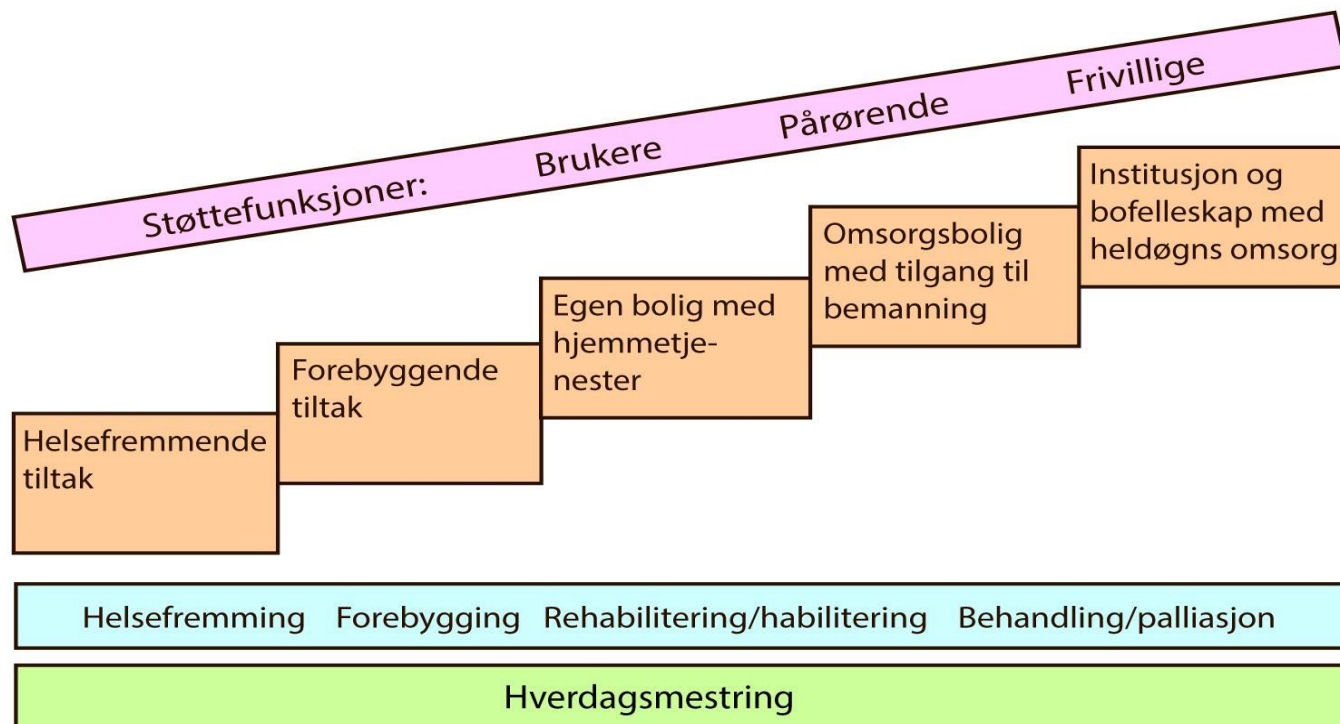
Støttefunksjoner: Brukere Pårørende Frivillige

Helsefremmende tiltak

Forebyggende tiltak

Egen bolig med hjemmetjenester

Omsorgsbolig med tilgang til bemanning

Institusjon og bofelleskap med heldøgns omsorg

Helsefremming Forebygging Rehabilitering/habilitering Behandling/palliasjon

Hverdagsmestring